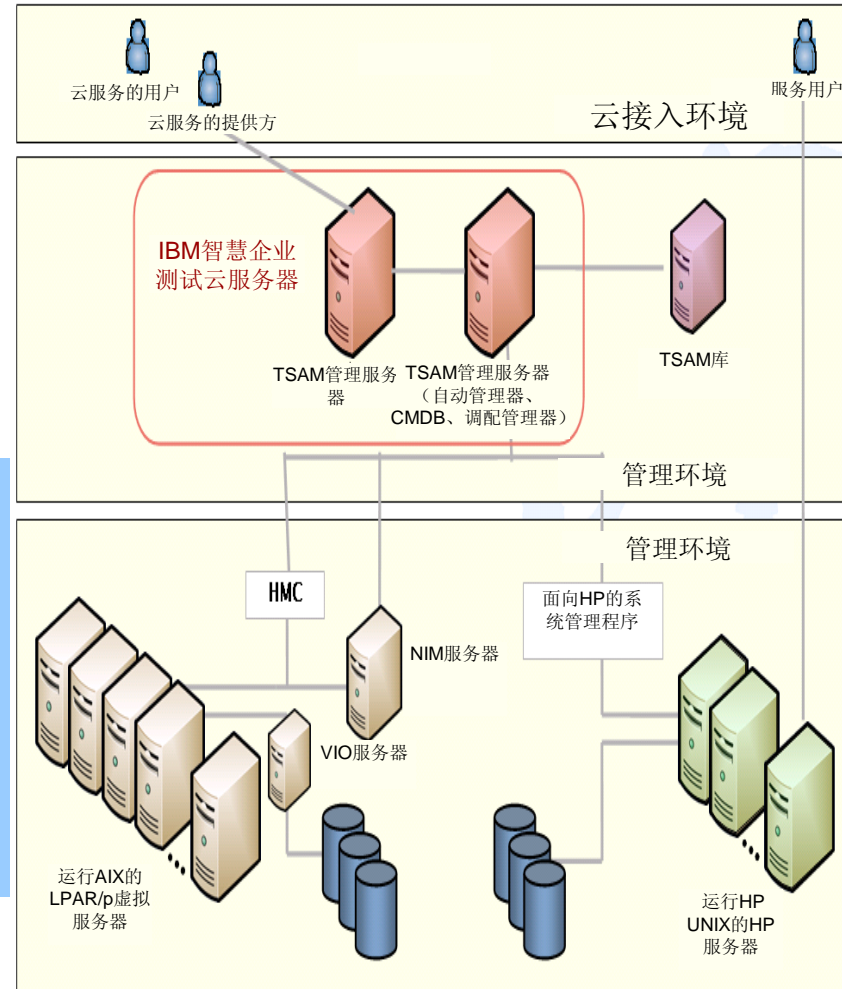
云服务的用户

云服务的提供方

服务用户

云接入环境

IBM智慧企业测试云服务器

TSAM管理服务器

TSAM管理服务器（自动管理器、CMDB、调配管理器）

TSAM库

管理环境

管理环境

HMC

NIM服务器

面向HP的系统管理程序

VIO服务器

运行AIX的LPAR/p虚拟服务器

运行HP UNIX的HP服务器